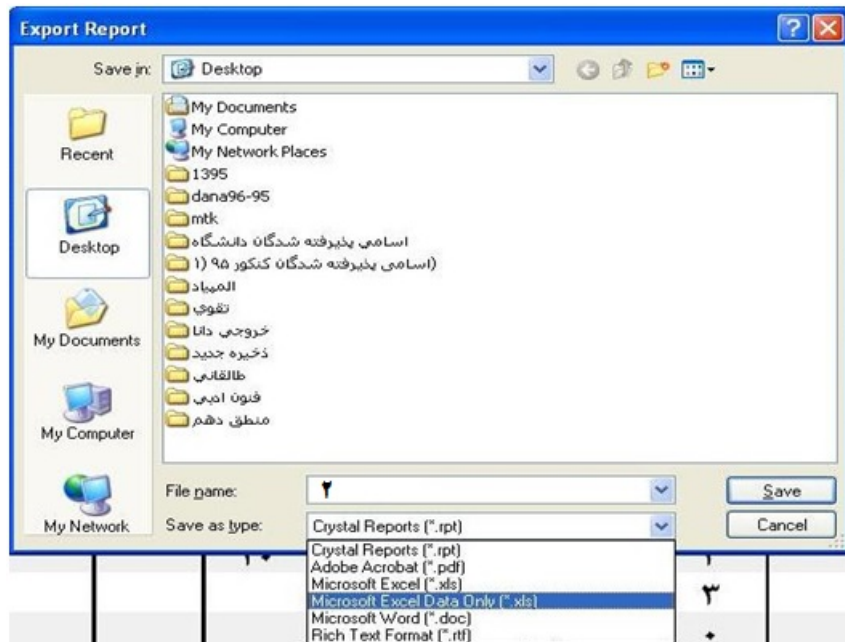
Export Report

Save in: Desktop

Recent

Desktop

My Documents

My Computer

My Network

My Documents
My Computer
My Network Places
1395
dana96-95
mtk
اسامي پذيرفته شدگان دانشگاه
(اسامی پذیرفته شدگان کنکور ۹۵ (۱
المپياد
تقوي
خروجي دانا
ذخيره جديد
طالقاني
فنون ادبي
منطق دهم

File name: ۲
Save as type: Crystal Reports (*.rpt)

Crystal Reports (*.rpt)
Adobe Acrobat (*.pdf)
Microsoft Excel (*.xls)
Microsoft Excel Data Only (*.xls)
Microsoft Word (*.doc)
Rich Text Format (*.rtf)

Save
Cancel

۳